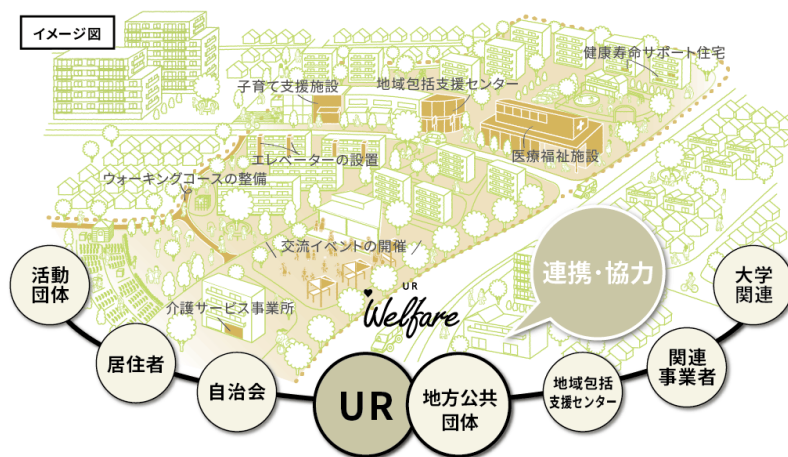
イメージ図

健康寿命サポート住宅

子育て支援施設

地域包括支援センター

医療福祉施設

エレベーターの設置

ウォーキングコースの整備

交流イベントの開催

介護サービス事業所

UR Welfare

連携・協力

活動団体

居住者

自治会

UR

地方公共団体

地域包括支援センター

関連事業者

大学関連